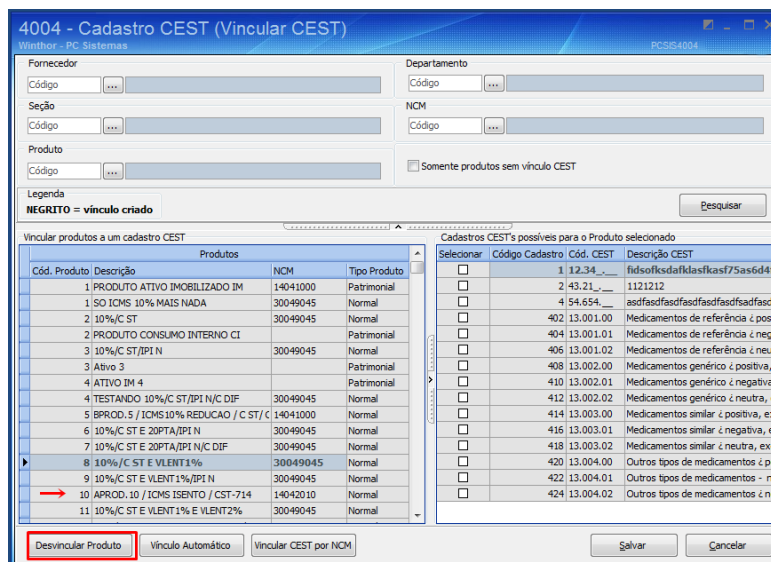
4004 - Cadastro CEST (Vincular CEST)
Winthor - PC Sistemas
PCSIS4004

Fornecedor
Código ...

Departamento
Código ...

Seção
Código ...

NCM
Código ...

Produto
Código ...

Somente produtos sem vínculo CEST

Legenda
NEGRITO = vínculo criado

Pesquisar

Vincular produtos a um cadastro CEST

| Produtos | | | |
|---|---|---|---|
| Cód. Produto | Descrição | NCM | Tipo Produto |
| 1 | PRODUTO ATIVO IMOBILIZADO IM | 14041000 | Patrimonial |
| 1 | SO ICMS 10% MAIS NADA | 30049045 | Normal |
| 2 | 10%/C ST | 30049045 | Normal |
| 2 | PRODUTO CONSUMO INTERNO CI | | Patrimonial |
| 3 | 10%/C ST/IPI N | 30049045 | Normal |
| 3 | Ativo 3 | | Patrimonial |
| 4 | ATIVO IM 4 | | Patrimonial |
| 4 | TESTANDO 10%/C ST/IPI N/C DIF | 30049045 | Normal |
| 5 | BPROD.5 / ICMS10% REDUCAO / C ST/ C | 14041000 | Normal |
| 6 | 10%/C ST E 20PTA/IPI N | 30049045 | Normal |
| 7 | 10%/C ST E 20PTA/IPI N/C DIF | 30049045 | Normal |
| 8 | 10%/C ST E VLENT1% | 30049045 | Normal |
| 9 | 10%/C ST E VLENT1%/IPI N | 30049045 | Normal |
| 10 | APROD. 10 / ICMS ISENTO / CST-714 | 14042010 | Normal |
| 11 | 10%/C ST E VLENT1% E VLENT2% | 30049045 | Normal |

Cadastros CEST's possíveis para o Produto selecionado

| Selecionar | Código Cadastro | Cód. CEST | Descrição CEST |
|---|---|---|---|
| | 1 | 12.34_.___ | fdsfofksdafklasfkasf75as6d4 |
| | 2 | 43.21_.___ | 1121212 |
| | 4 | 54.654.__ | asdfasdfasdfasdfasdfsadfsa |
| | 402 | 13.001.00 | Medicamentos de referência ¿ pos |
| | 404 | 13.001.01 | Medicamentos de referência ¿ neg |
| | 406 | 13.001.02 | Medicamentos de referência ¿ neu |
| | 408 | 13.002.00 | Medicamentos genérico ¿ positiva, |
| | 410 | 13.002.01 | Medicamentos genérico ¿ negativa |
| | 412 | 13.002.02 | Medicamentos genérico ¿ neutra, |
| | 414 | 13.003.00 | Medicamentos similar ¿ positiva, e |
| | 416 | 13.003.01 | Medicamentos similar ¿ negativa, e |
| | 418 | 13.003.02 | Medicamentos similar ¿ neutra, ex |
| | 420 | 13.004.00 | Outros tipos de medicamentos ¿ p |
| | 422 | 13.004.01 | Outros tipos de medicamentos - n |
| | 424 | 13.004.02 | Outros tipos de medicamentos ¿ n |

Desvincular Produto
Vínculo Automático
Vincular CEST por NCM
Salvar
Cancelar